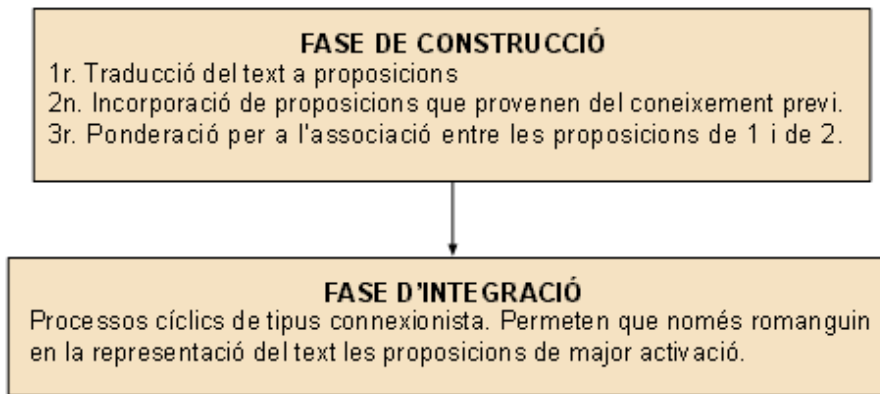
FASE DE CONSTRUCCIÓ
1r. Traducció del text a proposicions
2n. Incorporació de proposicions que provenen del coneixement previ.
3r. Ponderació per a l'associació entre les proposicions de 1 i de 2.

FASE D'INTEGRACIÓ
Processos cíclics de tipus connexionista. Permeten que només romanguin en la representació del text les proposicions de major activació.